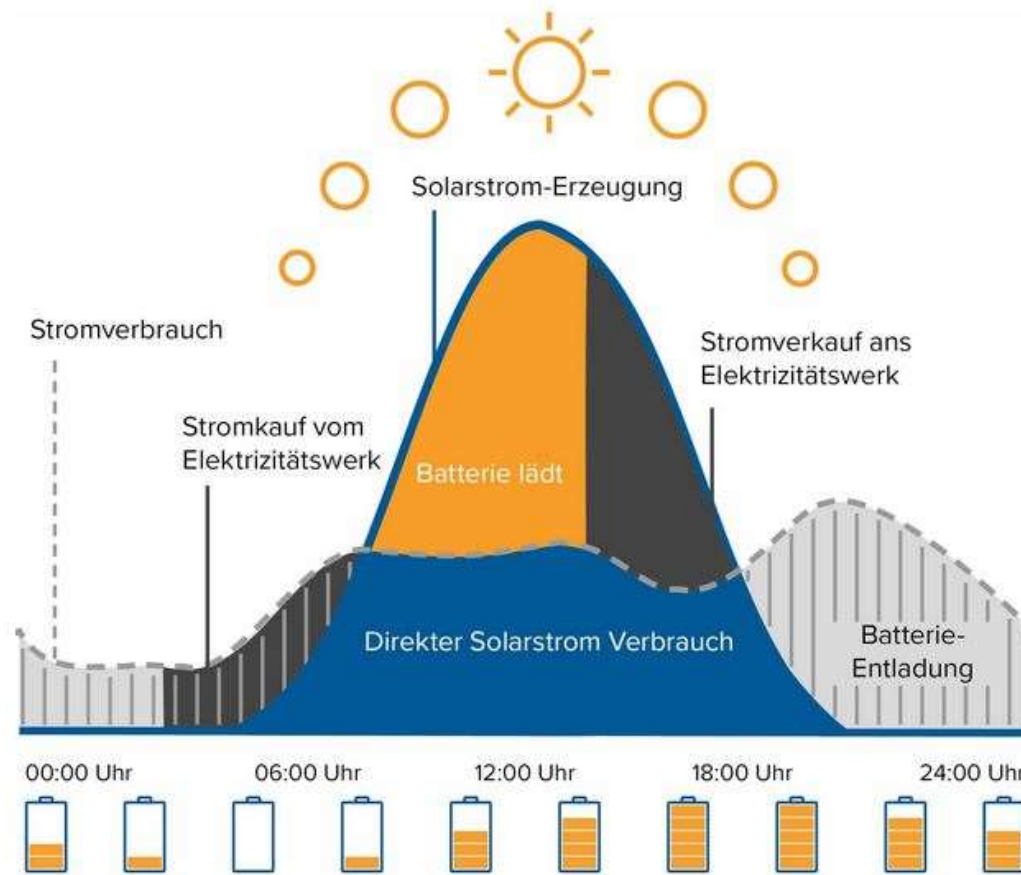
Solarstrom-Erzeugung

Stromverbrauch

Stromverkauf ans Elektrizitätswerk

Stromkauf vom Elektrizitätswerk

Batterie lädt

Direkter Solarstrom Verbrauch

Batterie-Entladung

00:00 Uhr

06:00 Uhr

12:00 Uhr

18:00 Uhr

24:00 Uhr